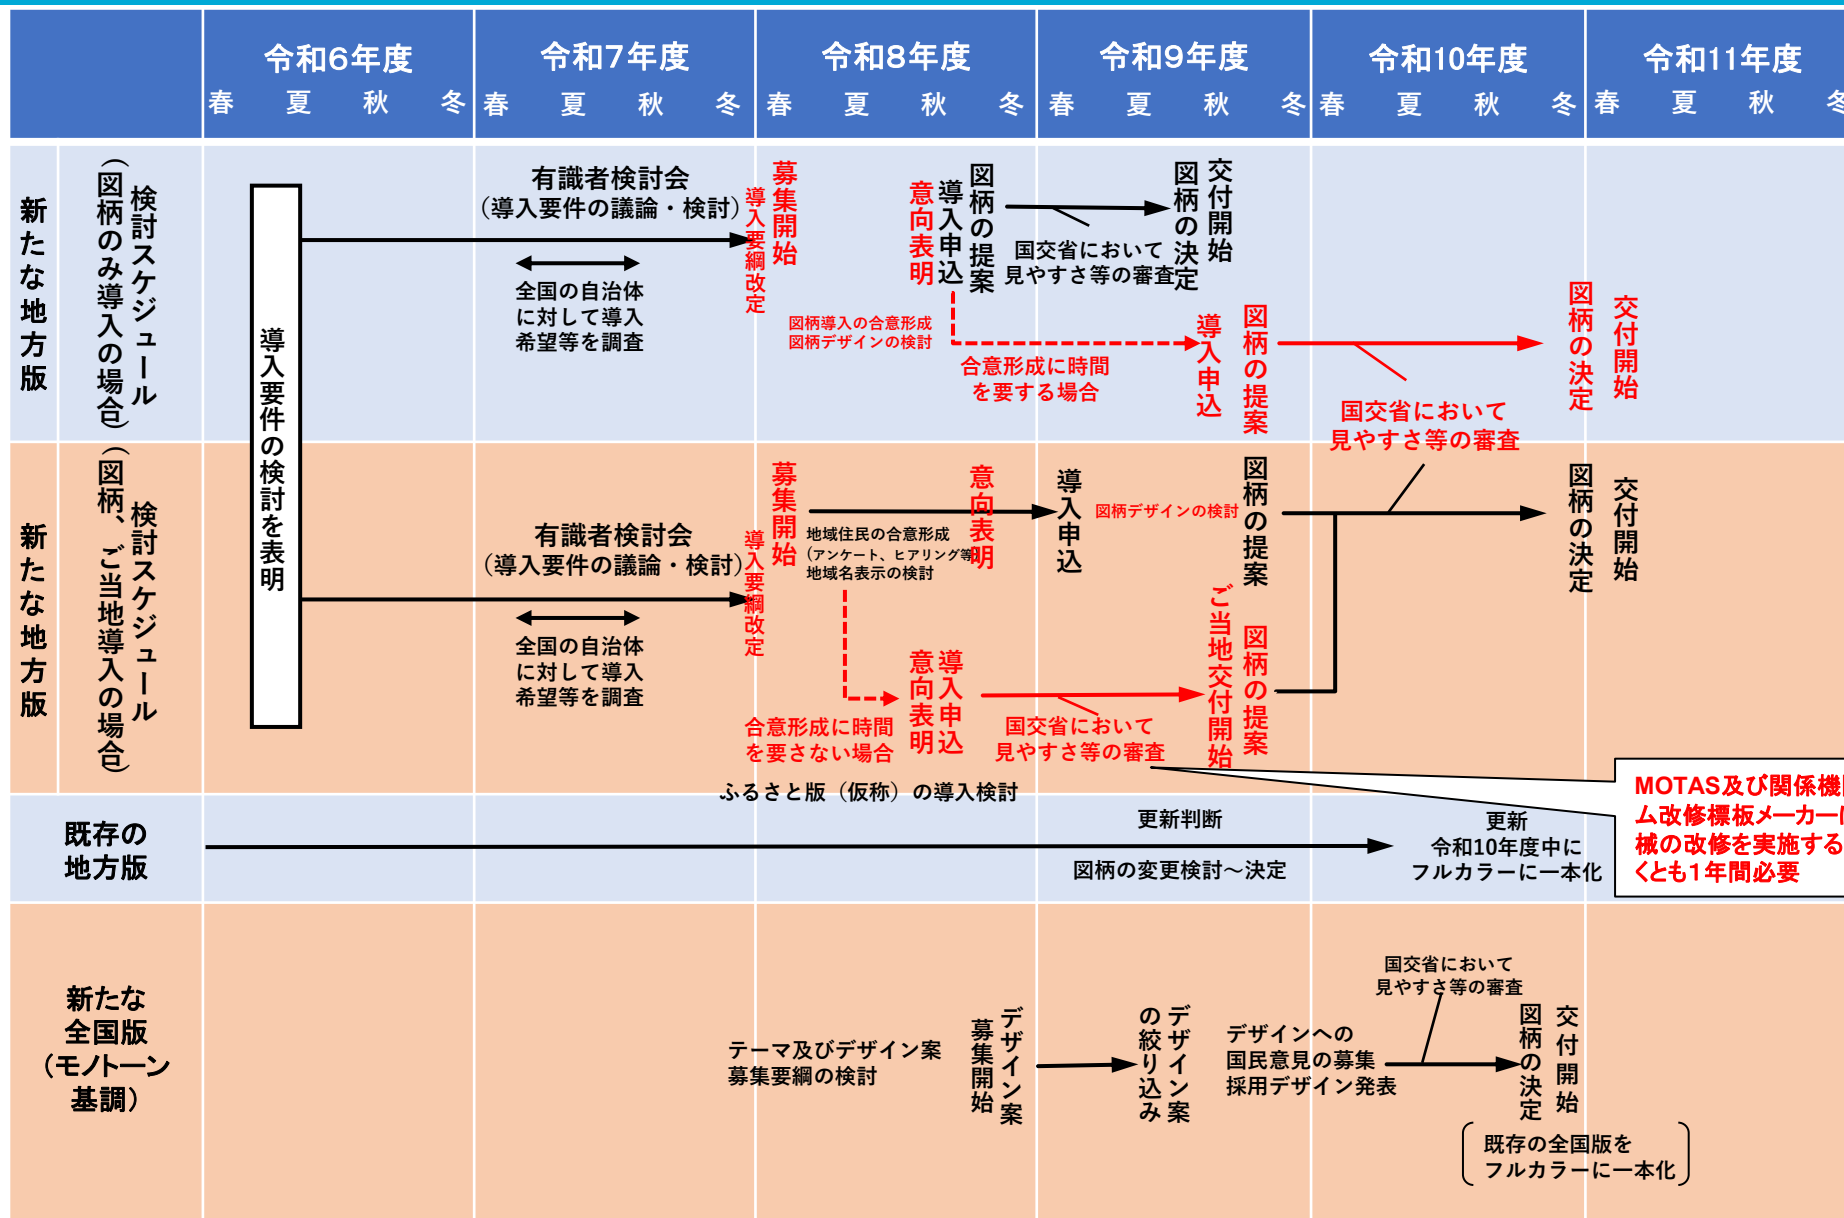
| | 令和6年度 春 夏 秋 冬 | 令和7年度 春 夏 秋 冬 | 令和8年度 春 夏 秋 冬 | 令和9年度 春 夏 秋 冬 | 令和10年度 春 夏 秋 冬 | 令和11年度 春 夏 秋 冬 |
|---|---|---|---|---|---|---|

新たな地方版 検討スケジュール（図柄のみ導入の場合）

導入要件の検討を表明

有識者検討会（導入要件の議論・検討）

全国の自治体に対して導入希望等を調査

導入要綱改定

募集開始

意向表明

導入申込

図柄の提案

国交省において見やすさ等の審査

図柄の決定

交付開始

図柄導入の合意形成
図柄デザインの検討

合意形成に時間を要する場合

導入申込

図柄の提案

国交省において見やすさ等の審査

図柄の決定

交付開始

新たな地方版 検討スケジュール（図柄、ご当地導入の場合）

有識者検討会（導入要件の議論・検討）

全国の自治体に対して導入希望等を調査

導入要綱改定

募集開始

地域住民の合意形成（アンケート、ヒアリング等）地域名表示の検討

意向表明

導入申込

図柄デザインの検討

図柄の提案

図柄の決定

交付開始

合意形成に時間を要さない場合

導入申込 意向表明

国交省において見やすさ等の審査

ご当地交付開始

図柄の提案

ふるさと版（仮称）の導入検討

既存の地方版

更新判断

図柄の変更検討～決定

更新 令和10年度中にフルカラーに一本化

MOTAS及び関係機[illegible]ム改修標板メーカー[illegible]械の改修を実施する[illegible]くとも1年間必要

新たな全国版（モノトーン基調）

テーマ及びデザイン案募集要綱の検討

デザイン案募集開始

デザイン案の絞り込み

デザインへの国民意見の募集 採用デザイン発表

国交省において見やすさ等の審査

図柄の決定

交付開始

既存の全国版をフルカラーに一本化